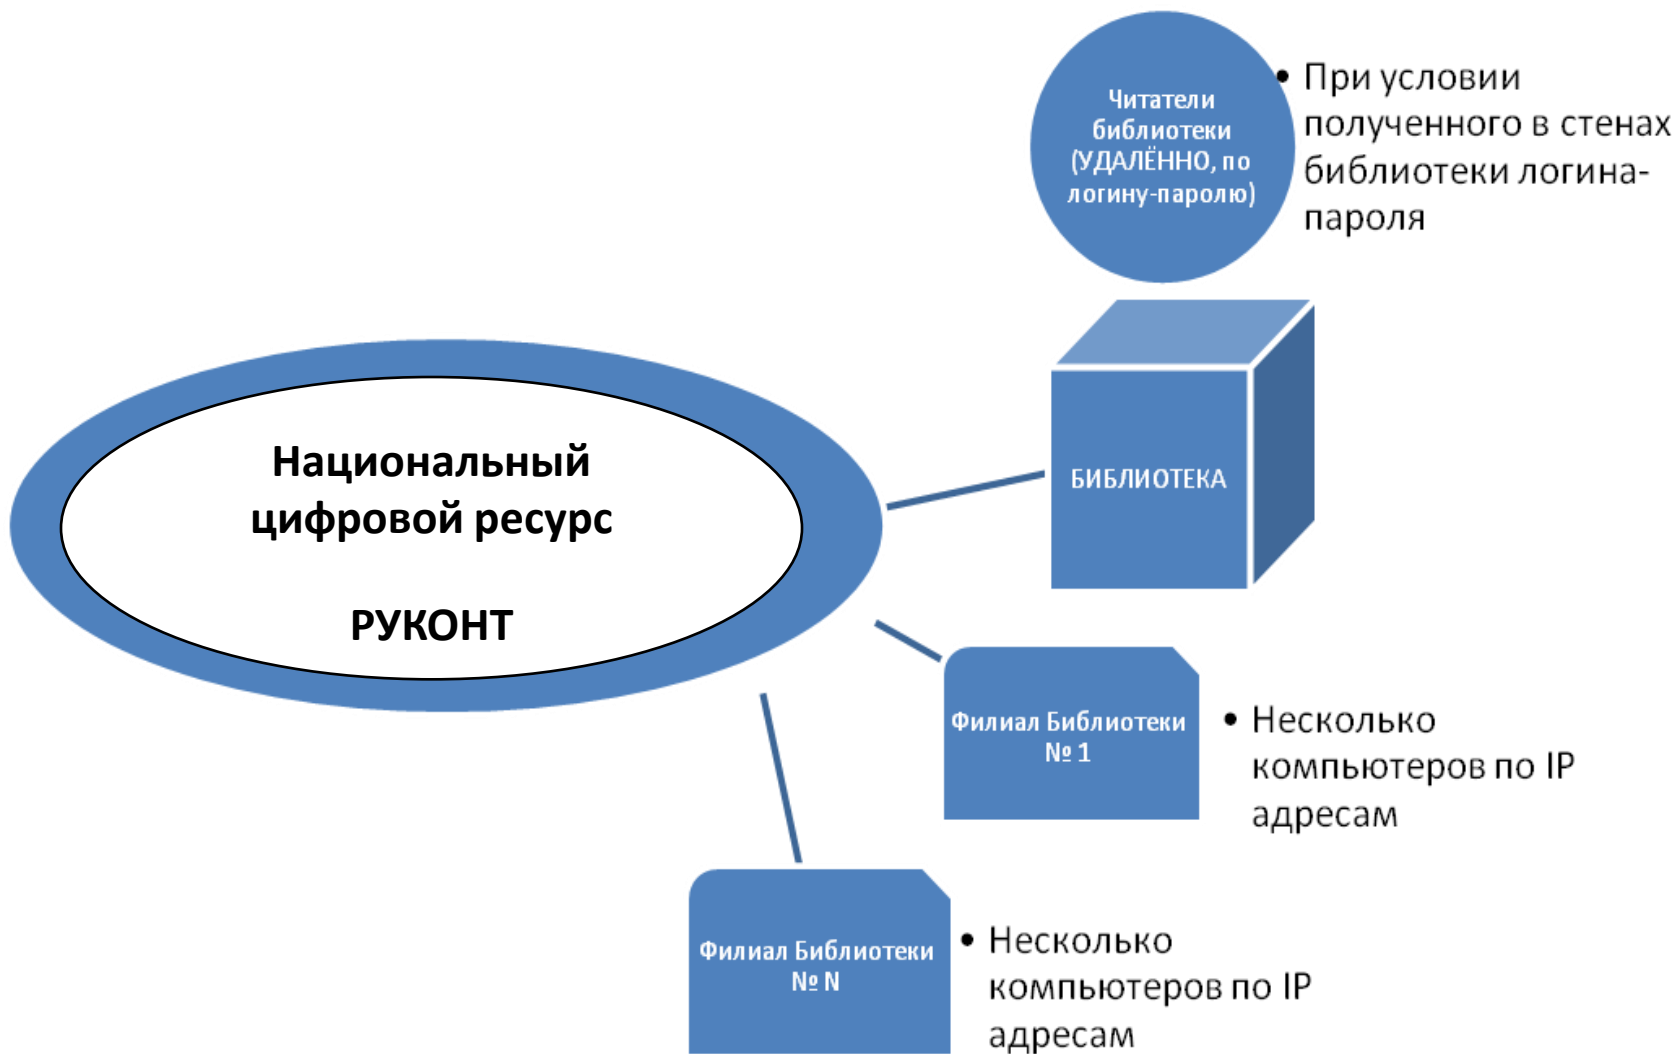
Читатели библиотеки (УДАЛЁННО, по логину-паролю)

• При условии полученного в стенах библиотеки логина-пароля

Национальный цифровой ресурс

РУКОНТ

БИБЛИОТЕКА

Филиал Библиотеки № 1

• Несколько компьютеров по IP адресам

Филиал Библиотеки № N

• Несколько компьютеров по IP адресам